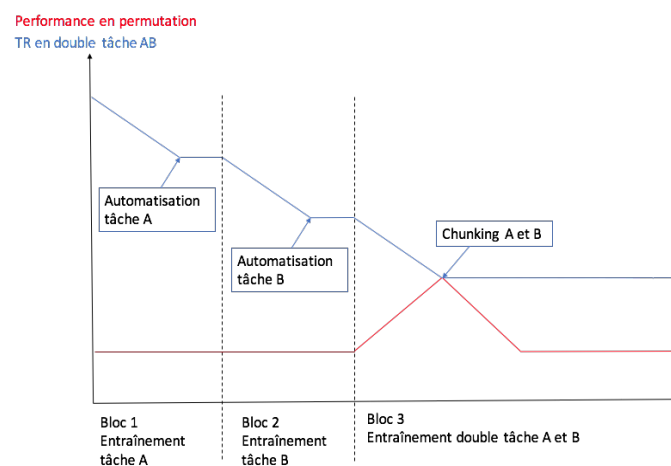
Performance en permutation
TR en double tâche AB

Automatisation tâche A

Automatisation tâche B

Chunking A et B

Bloc 1
Entraînement tâche A

Bloc 2
Entraînement tâche B

Bloc 3
Entraînement double tâche A et B